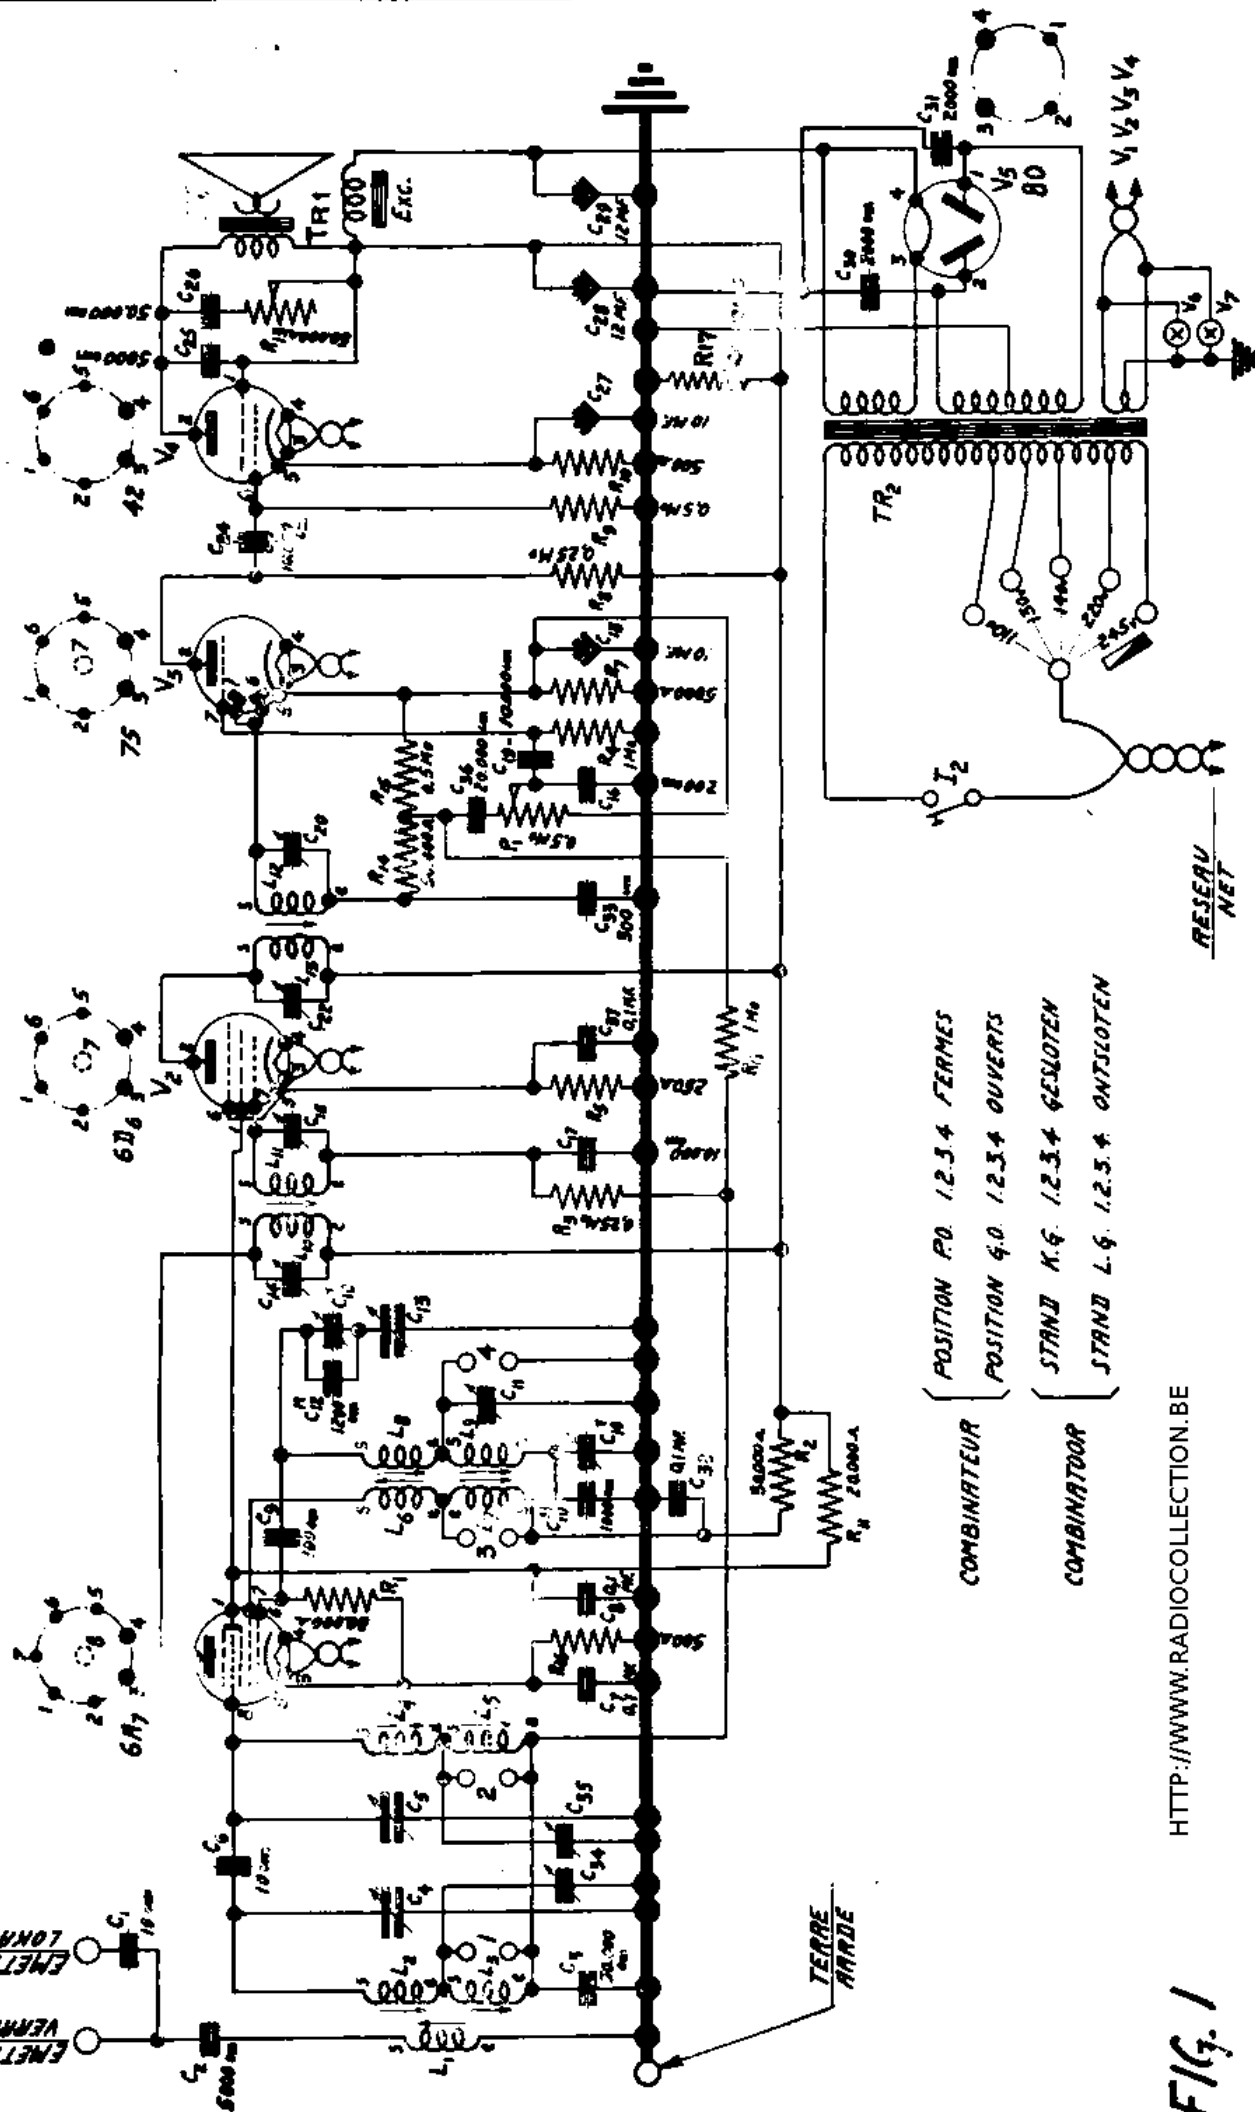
FIG. 1

EMET. VERM

EMET. LOKA

TERRE
AARDE

RESEAU
NET

COMBINATEUR
POSITION P.O. 1.2.3.4 FERMES
POSITION G.O. 1.2.3.4 OUVERTS

COMBINATOOR
STAND K.G. 1.2.3.4 GESLOTEN
STAND L.G. 1.2.3.4 ONTSLOTEN

6A7
6D6
75
42
V5 80
V1 V2 V3 V4
V6 V7
TR1
TR2
EXC.
I2

C1 10
C2 5000
C3 50.000
C4
C5
C6 10
C7 0.1
C8 0.1
C9 100
C10
C11
C12 1200
C13
C14
C15
C16 200
C17 10.000
C18
C19 20.000
C20
C22
C24
C25 5000
C26 50.000
C27 10 MF
C28 12 MF
C29 12 MF
C30 2000
C31 2000
C32 0.1
C33 300
C34
C35
C36 20.000
C37 0.1

R1 50.000
R2 50.000
R3 0.25
R4 1 M
R5 250
R6 0.5 M
R7 5000
R8 0.25 M
R9 0.5 M
R10 500
R11 1 M
R12 20.000
R13
R14 20.000
R17
R 500
R 20.000

110 130 140 220 245

L1 L2 L3 L4 L5 L6 L8 L9 L10 L11 L12 L13

HTTP://WWW.RADIOCOLLECTION.BE